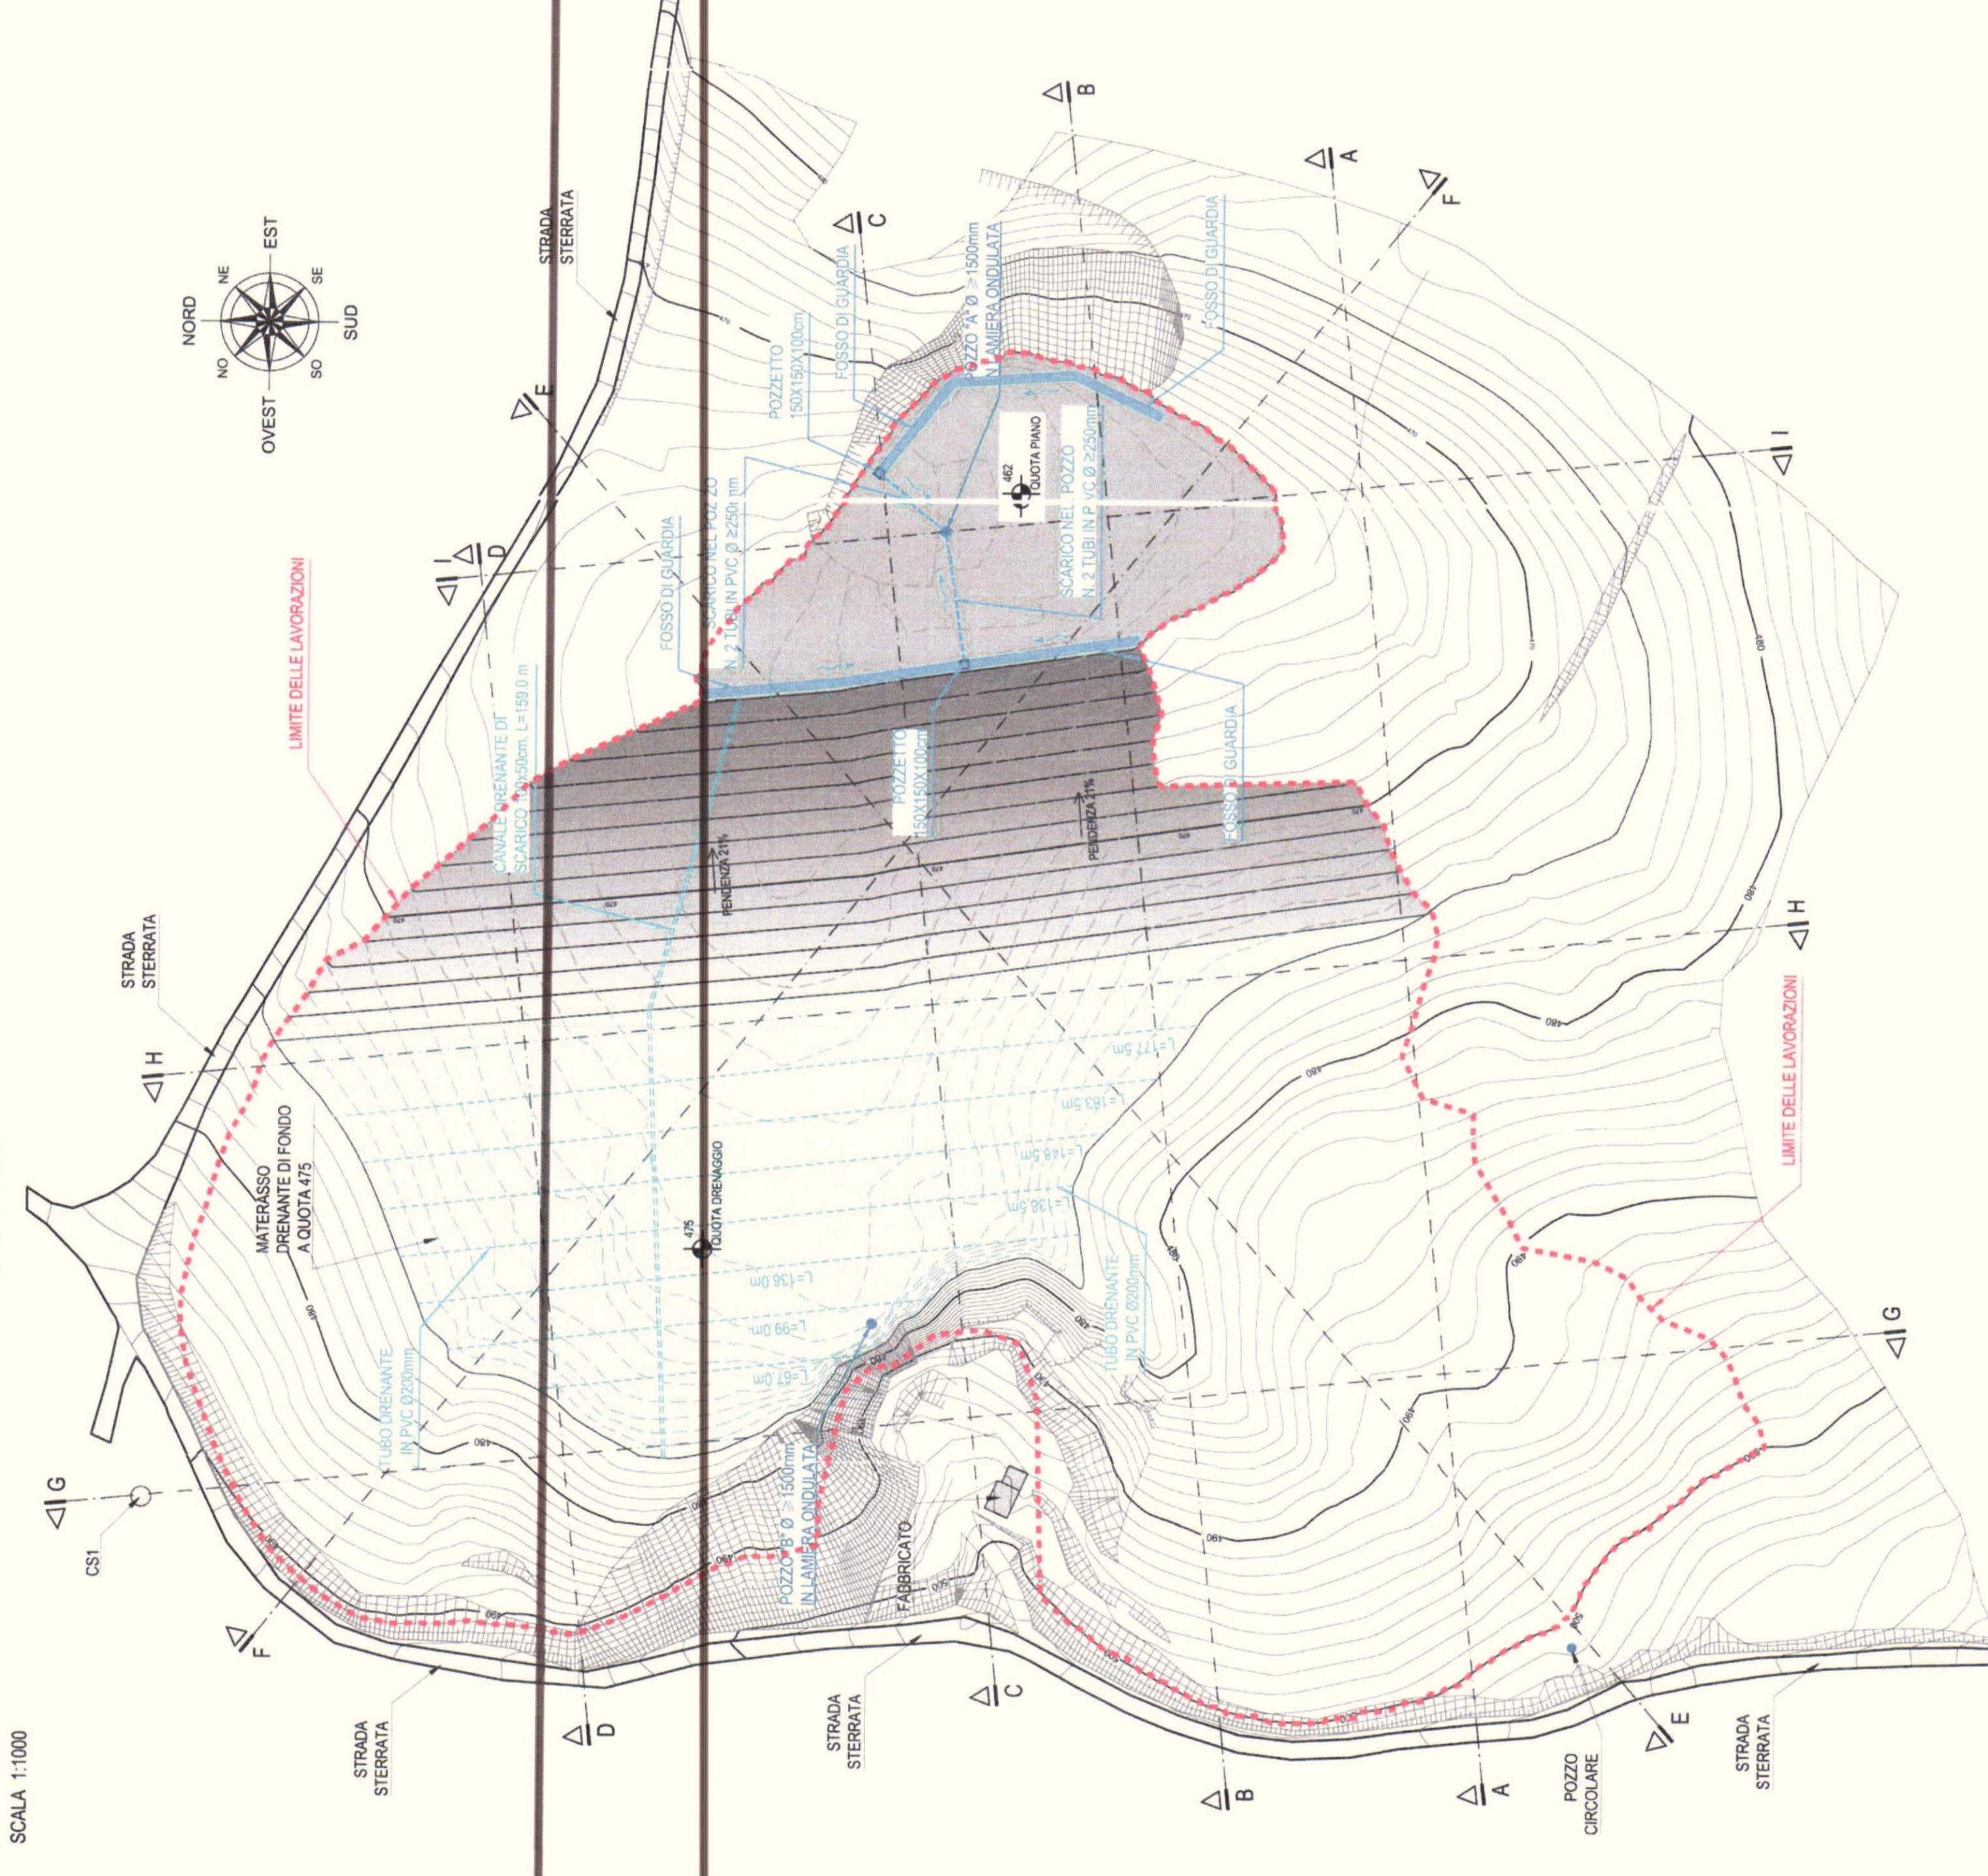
NORD
NE
EST
SE
SUD
SO
OVEST
NO

STRADA STERRATA

B
A
F
C
E
D
I
H
G

POZZO "A" Ø ≥ 1500mm IN LAMIERA ONDULATA
FOSSO DI GUARDIA
FOSSO DI GUARDIA
POZZETTO 150X150X100cm
462 QUOTA PIANO
SCARICO NEL POZZO N. 2 TUBI IN PVC Ø ≥250mm
SCARICO NEL POZZO N. 2 TUBI IN PVC Ø ≥250mm
FOSSO DI GUARDIA
LIMITE DELLE LAVORAZIONI
CANALE DRENANTE DI SCARICO 50x50cm L=159.0 m
POZZETTO 150X150X100cm
PENDENZA 21%
PENDENZA 21%
FOSSO DI GUARDIA
STRADA STERRATA
L=177.5m
L=163.5m
L=148.5m
L=136.5m
L=136.0m
L=99.0m
L=67.0m
MATERASSO DRENANTE DI FONDO A QUOTA 475
475 QUOTA DRENAGGIO
TUBO DRENANTE IN PVC Ø200mm
TUBO DRENANTE IN PVC Ø200mm
LIMITE DELLE LAVORAZIONI
CS1
POZZO "B" Ø ≥ 1500mm IN LAMIERA ONDULATA
FABBRICATO
STRADA STERRATA
STRADA STERRATA
STRADA STERRATA
POZZO CIRCOLARE
STRADA STERRATA
SCALA 1:1000